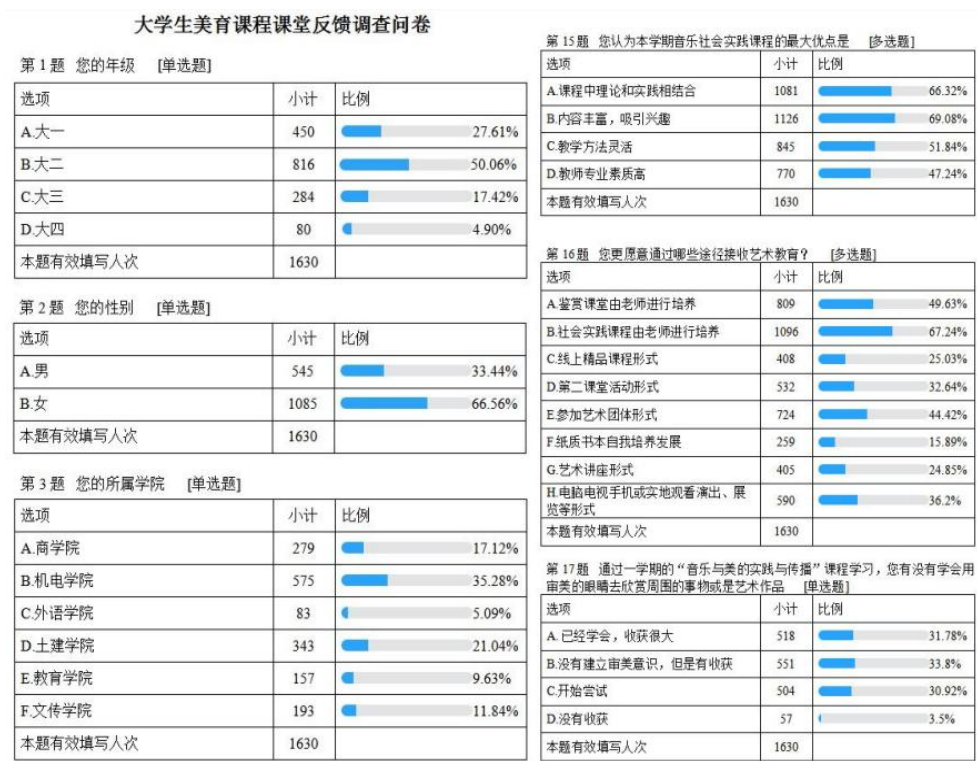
大学生美育课程课堂反馈调查问卷

第 1 题 您的年级 [单选题]

| 选项 | 小计 | 比例 |
|---|---|---|
| A.大一 | 450 | 27.61% |
| B.大二 | 816 | 50.06% |
| C.大三 | 284 | 17.42% |
| D.大四 | 80 | 4.90% |
| 本题有效填写人次 | 1630 | |

第 2 题 您的性别 [单选题]

| 选项 | 小计 | 比例 |
|---|---|---|
| A.男 | 545 | 33.44% |
| B.女 | 1085 | 66.56% |
| 本题有效填写人次 | 1630 | |

第 3 题 您的所属学院 [单选题]

| 选项 | 小计 | 比例 |
|---|---|---|
| A.商学院 | 279 | 17.12% |
| B.机电学院 | 575 | 35.28% |
| C.外语学院 | 83 | 5.09% |
| D.土建学院 | 343 | 21.04% |
| E.教育学院 | 157 | 9.63% |
| F.文传学院 | 193 | 11.84% |
| 本题有效填写人次 | 1630 | |

第 15 题 您认为本学期音乐社会实践课程的最大优点是 [多选题]

| 选项 | 小计 | 比例 |
|---|---|---|
| A.课程中理论和实践相结合 | 1081 | 66.32% |
| B.内容丰富，吸引兴趣 | 1126 | 69.08% |
| C.教学方法灵活 | 845 | 51.84% |
| D.教师专业素质高 | 770 | 47.24% |
| 本题有效填写人次 | 1630 | |

第 16 题 您更愿意通过哪些途径接收艺术教育？ [多选题]

| 选项 | 小计 | 比例 |
|---|---|---|
| A.鉴赏课堂由老师进行培养 | 809 | 49.63% |
| B.社会实践课程由老师进行培养 | 1096 | 67.24% |
| C.线上精品课程形式 | 408 | 25.03% |
| D.第二课堂活动形式 | 532 | 32.64% |
| E.参加艺术团体形式 | 724 | 44.42% |
| F.纸质书本自我培养发展 | 259 | 15.89% |
| G.艺术讲座形式 | 405 | 24.85% |
| H.电脑电视手机或实地观看演出、展览等形式 | 590 | 36.2% |
| 本题有效填写人次 | 1630 | |

第 17 题 通过一学期的“音乐与美的实践与传播”课程学习，您有没有学会用审美的眼睛去欣赏周围的事物或是艺术作品 [单选题]

| 选项 | 小计 | 比例 |
|---|---|---|
| A.已经学会，收获很大 | 518 | 31.78% |
| B.没有建立审美意识，但是有收获 | 551 | 33.8% |
| C.开始尝试 | 504 | 30.92% |
| D.没有收获 | 57 | 3.5% |
| 本题有效填写人次 | 1630 | |